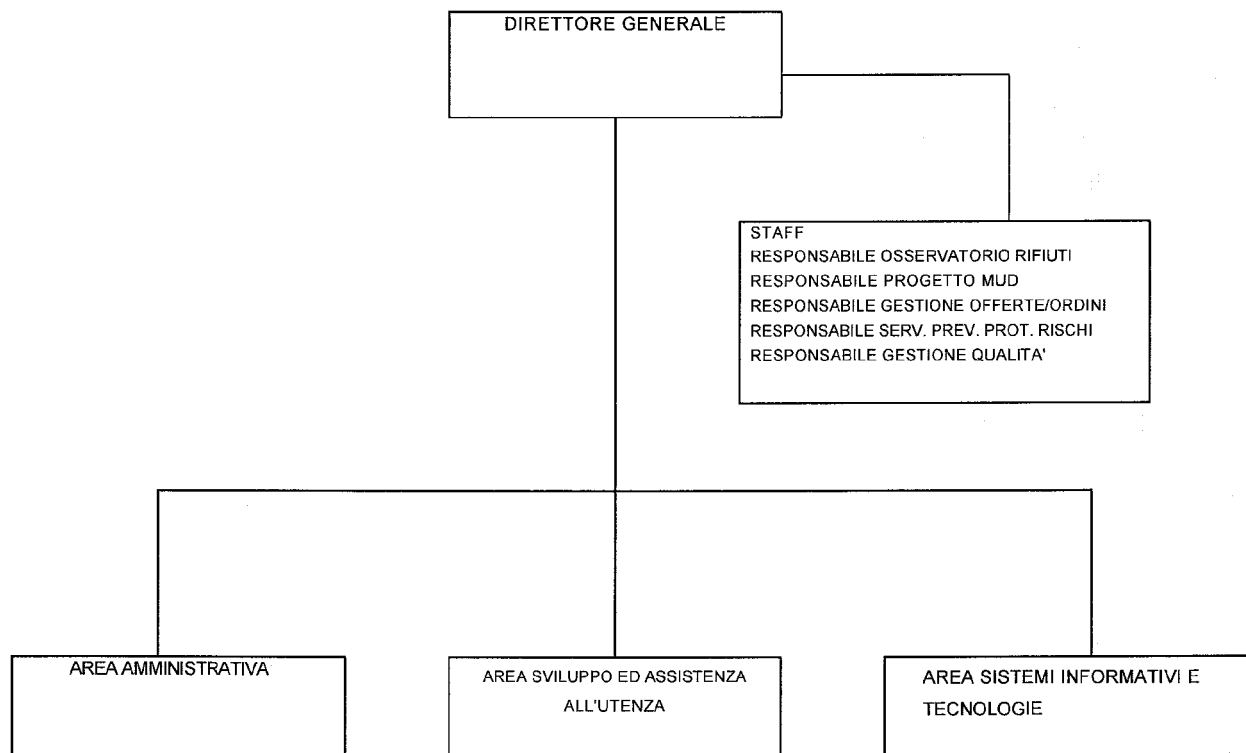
DIRETTORE GENERALE

STAFF
RESPONSABILE OSSERVATORIO RIFIUTI
RESPONSABILE PROGETTO MUD
RESPONSABILE GESTIONE OFFERTE/ORDINI
RESPONSABILE SERV. PREV. PROT. RISCHI
RESPONSABILE GESTIONE QUALITA'

AREA AMMINISTRATIVA

AREA SVILUPPO ED ASSISTENZA ALL'UTENZA

AREA SISTEMI INFORMATIVI E TECNOLOGIE